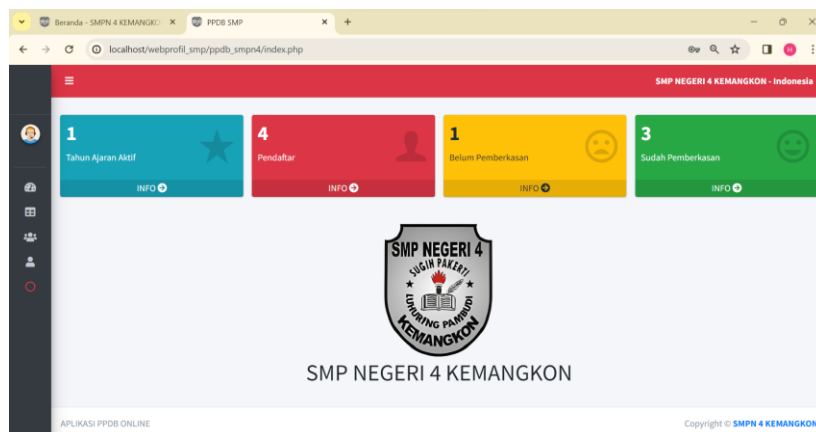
Beranda - SMPN 4 KEMANGKO ×
PPDB SMP ×
+
localhost/webprofil_smp/ppdb_smpn4/index.php

SMP NEGERI 4 KEMANGKON - Indonesia

1
Tahun Ajaran Aktif
INFO

4
Pendaftar
INFO

1
Belum Pemberkasan
INFO

3
Sudah Pemberkasan
INFO

SMP NEGERI 4
SUGIH PAKERTI
LUHURING PAMBUDI
KEMANGKON

SMP NEGERI 4 KEMANGKON

APLIKASI PPDB ONLINE
Copyright © SMPN 4 KEMANGKON